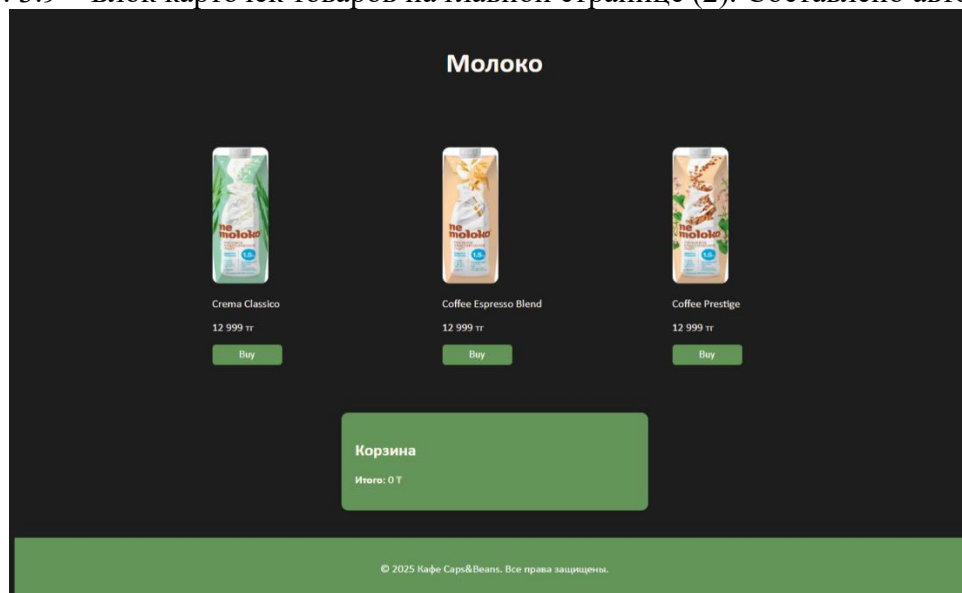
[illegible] Блок карточек товаров на главной странице (2). Составлено авт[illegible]

Молоко

ne moloko

ne moloko

ne moloko

Crema Classico

12 999 тг

Buy

Coffee Espresso Blend

12 999 тг

Buy

Coffee Prestige

12 999 тг

Buy

Корзина

Итого: 0 ₸

© 2025 Кафе Caps&Beans. Все права защищены.